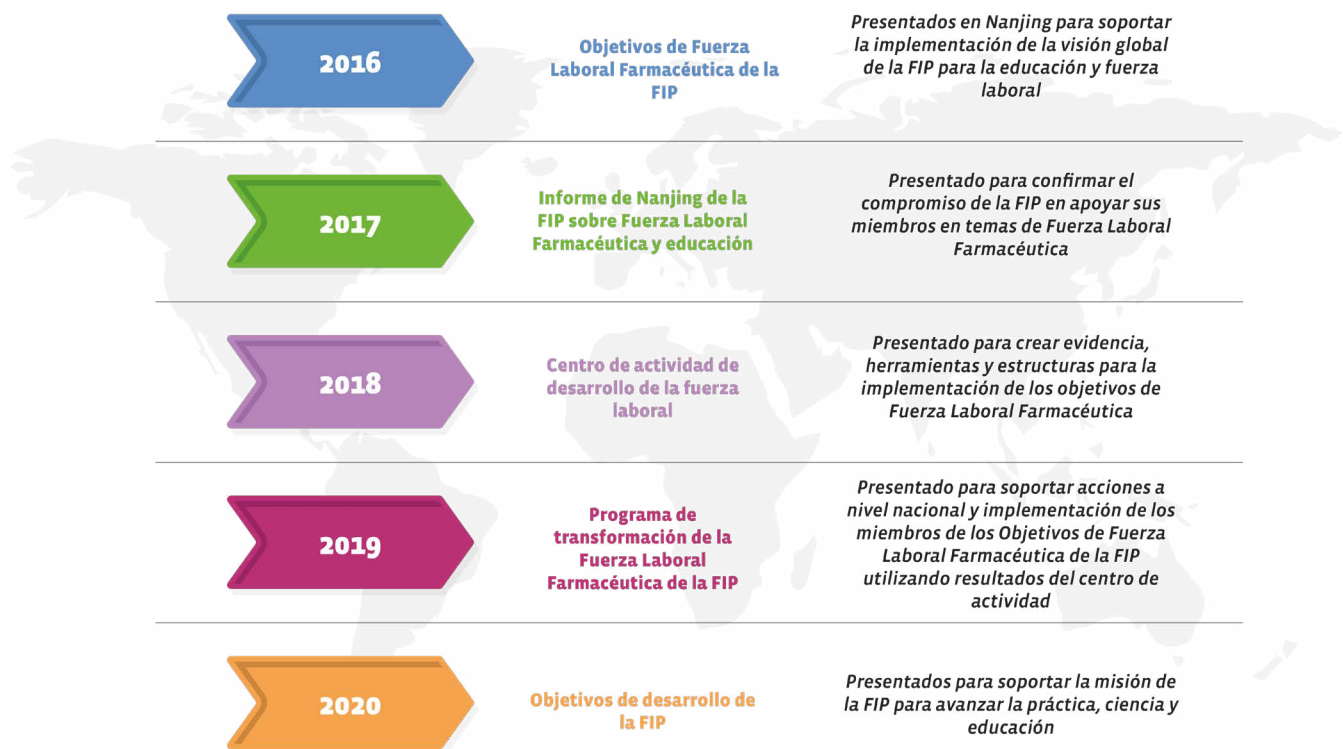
2016

Objetivos de Fuerza Laboral Farmacéutica de la FIP

Presentados en Nanjing para soportar la implementación de la visión global de la FIP para la educación y fuerza laboral

2017

Informe de Nanjing de la FIP sobre Fuerza Laboral Farmacéutica y educación

Presentado para confirmar el compromiso de la FIP en apoyar sus miembros en temas de Fuerza Laboral Farmacéutica

2018

Centro de actividad de desarrollo de la fuerza laboral

Presentado para crear evidencia, herramientas y estructuras para la implementación de los objetivos de Fuerza Laboral Farmacéutica

2019

Programa de transformación de la Fuerza Laboral Farmacéutica de la FIP

Presentado para soportar acciones a nivel nacional y implementación de los miembros de los Objetivos de Fuerza Laboral Farmacéutica de la FIP utilizando resultados del centro de actividad

2020

Objetivos de desarrollo de la FIP

Presentados para soportar la misión de la FIP para avanzar la práctica, ciencia y educación